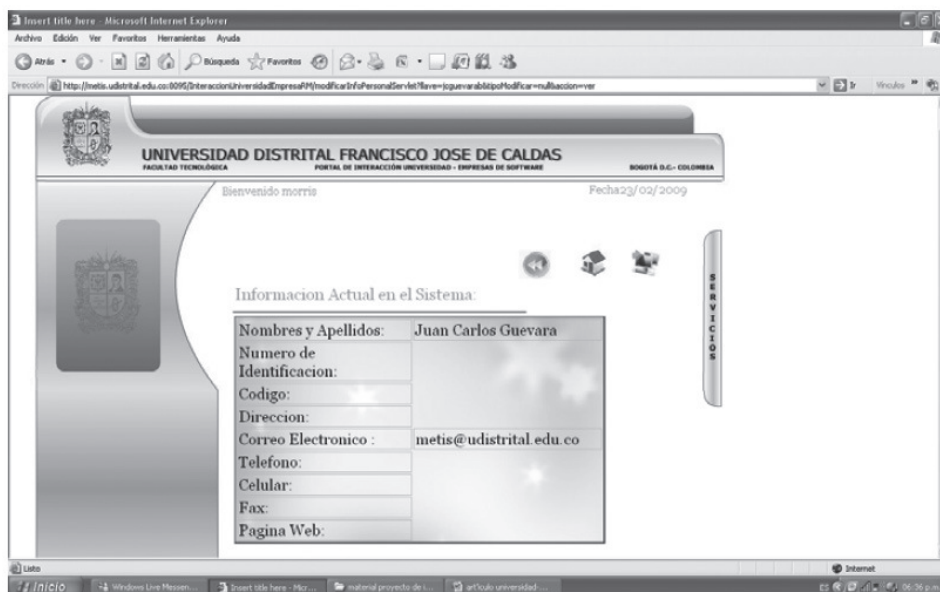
Insert title here - Microsoft Internet Explorer

Archivo Edición Ver Favoritos Herramientas Ayuda

Atrás Búsqueda Favoritos

Dirección http://metis.udistrital.edu.co:8095/InteraccionUniversidadEmpresaRM/modificarInfoPersonalServlet?llave=jcguevara&tipoModificar=null&accion=ver

Ir Vínculos

UNIVERSIDAD DISTRITAL FRANCISCO JOSE DE CALDAS

FACULTAD TECNOLÓGICA PORTAL DE INTERACCIÓN UNIVERSIDAD - EMPRESAS DE SOFTWARE BOGOTÁ D.C.- COLOMBIA

Bienvenido morris

Fecha23/02/2009

SERVICIOS

Informacion Actual en el Sistema:

| Nombres y Apellidos: | Juan Carlos Guevara |
|---|---|
| Numero de Identificacion: | |
| Codigo: | |
| Direccion: | |
| Correo Electronico : | metis@udistrital.edu.co |
| Telefono: | |
| Celular: | |
| Fax: | |
| Pagina Web: | |

Listo

Internet

Inicio Windows Live Messen... Insert title here - Micr... material proyecto de i... artículo universidad-...

06:36 p.m.